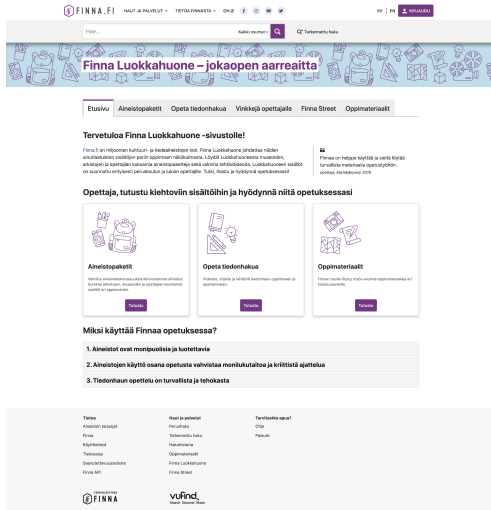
FINNA.FI HAUT JA PALVELUT TIETOA PALVELUSTA OHJE SV EN KIRJAUDU

Hae... Kaikki tuumat Tarkennettu haku

Finna Luokkahuone – jokaopen aarreaitta

Etusivu Aineistopaketit Opeta tiedonhakua Vinkkejä opettajalle Finna Street Oppimateriaalit

Tervetuloa Finna Luokkahuone -sivustolle!

Finna.fi on miljoonien kulttuuri- ja tiedeaineistojen koti. Finna Luokkahuone johdattaa näiden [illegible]

Finna on helppo käyttää ja siellä löytää turvallista materiaalia opetukseen.

Opettaja, tutustu kiehtoviin sisältöihin ja hyödynnä niitä opetuksessasi

Aineistopaketit
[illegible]
Tutustu

Opeta tiedonhakua
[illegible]
Tutustu

Oppimateriaalit
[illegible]
Tutustu

Miksi käyttää Finnaa opetuksessa?

1. Aineistot ovat monipuolisia ja luotettavia

2. Aineistojen käyttö osana opetusta vahvistaa monilukutaitoa ja kriittistä ajattelua

3. Tiedonhaun opettelu on turvallista ja tehokasta

Tietoa
Aineiston tarjoajat
Finna
Käyttöehdot
Tietosuoja
Saavutettavuusseloste
Finna API

Haut ja palvelut
Perushaku
Tarkennettu haku
Hakuhistoria
Oppimateriaalit
Finna Luokkahuone
Finna Street

Tarvitsetko apua?
Ohje
Palaute

FINNA

vufind